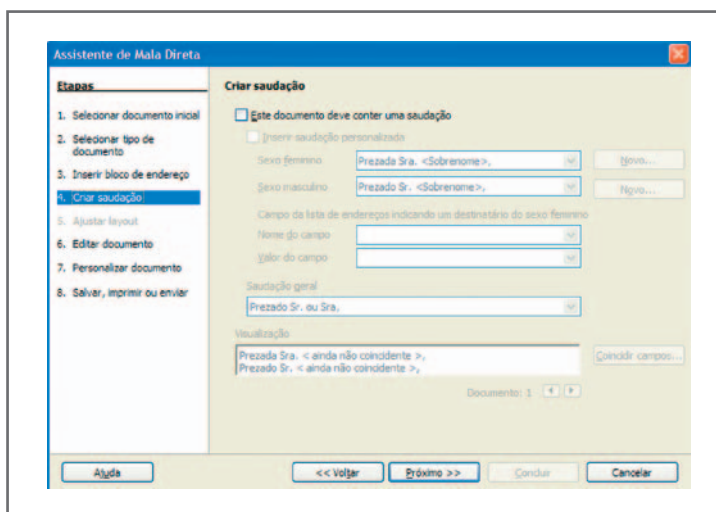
Assistente de Mala Direta

Etapas

1. Selecionar documento inicial
2. Selecionar tipo de documento
3. Inserir bloco de endereço
4. Criar saudação
5. Ajustar layout
6. Editar documento
7. Personalizar documento
8. Salvar, imprimir ou enviar

Criar saudação

Este documento deve conter uma saudação

Inserir saudação personalizada

Sexo feminino | Prezada Sra. <Sobrenome>, | Novo...

Sexo masculino | Prezado Sr. <Sobrenome>, | Novo...

Campo da lista de endereços indicando um destinatário do sexo feminino

Nome do campo

Valor do campo

Saudação geral

Prezado Sr. ou Sra.,

Visualização

Prezada Sra. < ainda não coincidente >,
Prezado Sr. < ainda não coincidente >,

Coincidir campos...

Documento: 1

Ajuda | << Voltar | Próximo >> | Concluir | Cancelar